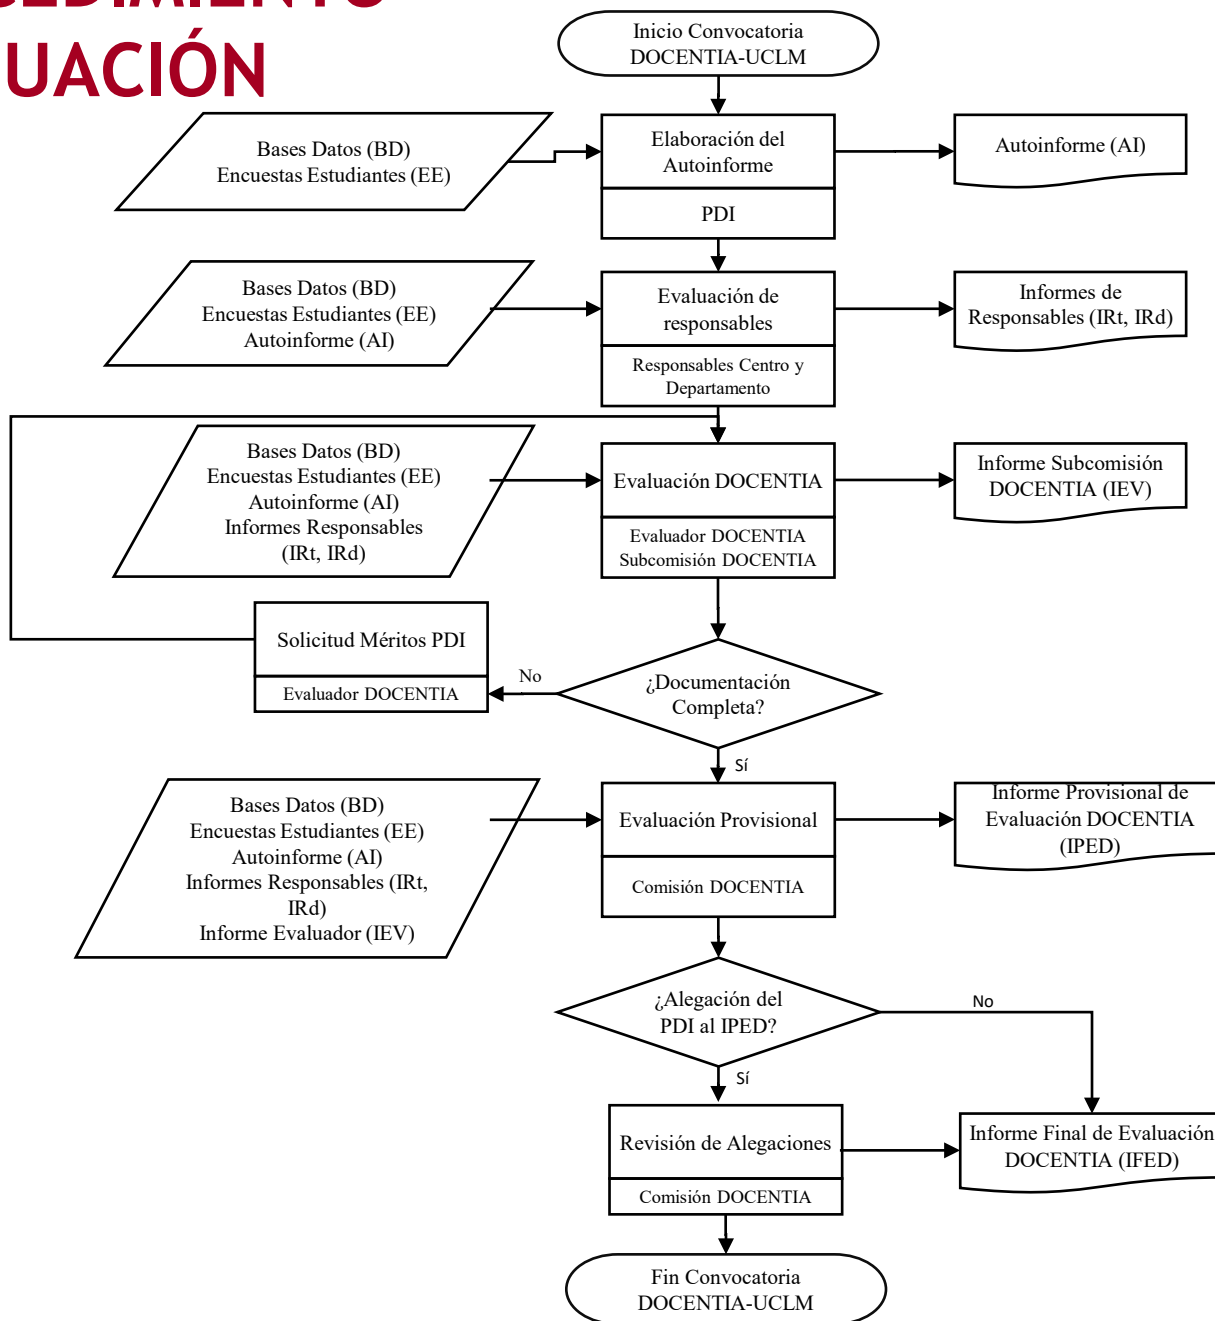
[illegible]
UACIÓN

Inicio Convocatoria DOCENTIA-UCLM

Bases Datos (BD)
Encuestas Estudiantes (EE)

Elaboración del Autoinforme

PDI

Autoinforme (AI)

Bases Datos (BD)
Encuestas Estudiantes (EE)
Autoinforme (AI)

Evaluación de responsables

Responsables Centro y Departamento

Informes de Responsables (IRt, IRd)

Bases Datos (BD)
Encuestas Estudiantes (EE)
Autoinforme (AI)
Informes Responsables (IRt, IRd)

Evaluación DOCENTIA

Evaluador DOCENTIA
Subcomisión DOCENTIA

Informe Subcomisión DOCENTIA (IEV)

Solicitud Méritos PDI

Evaluador DOCENTIA

No

¿Documentación Completa?

Sí

Bases Datos (BD)
Encuestas Estudiantes (EE)
Autoinforme (AI)
Informes Responsables (IRt, IRd)
Informe Evaluador (IEV)

Evaluación Provisional

Comisión DOCENTIA

Informe Provisional de Evaluación DOCENTIA (IPED)

¿Alegación del PDI al IPED?

No

Sí

Revisión de Alegaciones

Comisión DOCENTIA

Informe Final de Evaluación DOCENTIA (IFED)

Fin Convocatoria DOCENTIA-UCLM